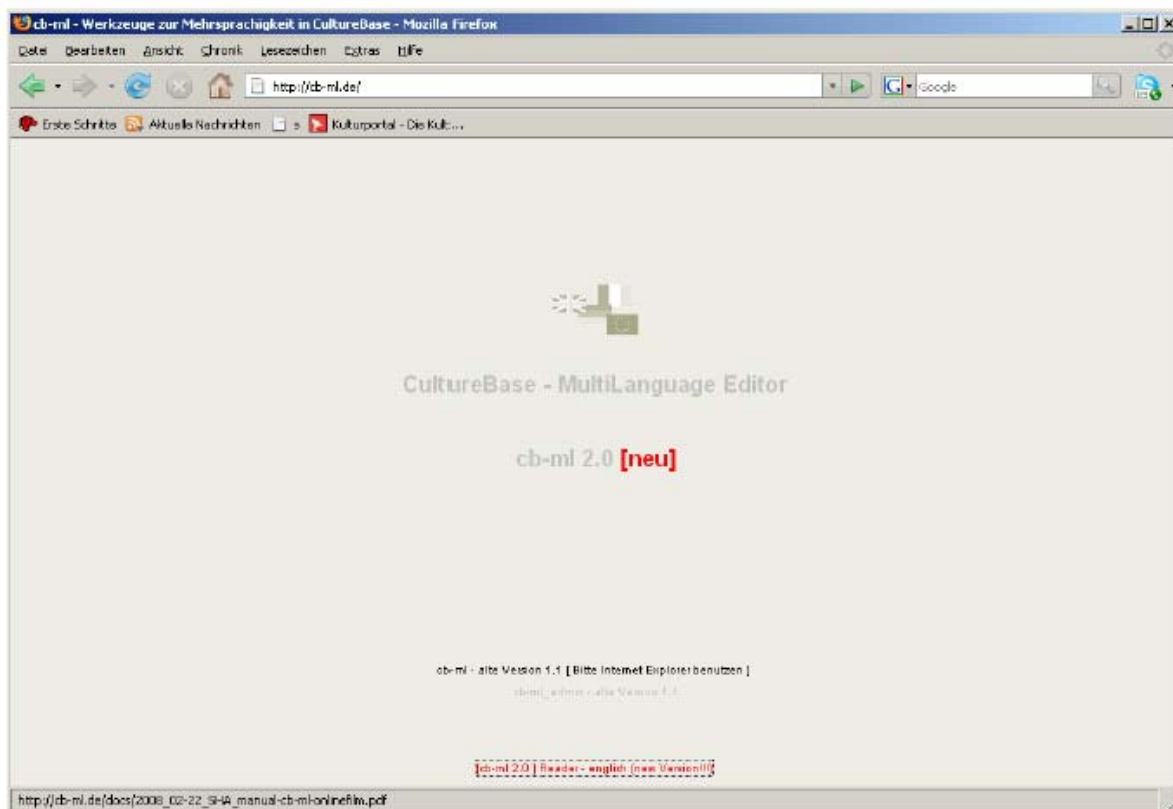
cb-ml - Werkzeuge zur Mehrsprachigkeit in CultureBase - Mozilla Firefox

Datei Bearbeiten Ansicht Chronik Lesezeichen Extras Hilfe

http://cb-ml.de/

Google

Erste Schritte Aktuelle Nachrichten s Kulturportal - Die Kult...

CultureBase - MultiLanguage Editor

cb-ml 2.0 [neu]

cb-ml - alte Version 1.1 [ Bitte Internet Explorer benutzen ]

cb-ml_admin - alte Version 1.1

[cb-ml 2.0 | Reader - english (new Version!!!)]

http://cb-ml.de/docs/2008_02-22_SHA_manual-cb-ml-onlinefilm.pdf